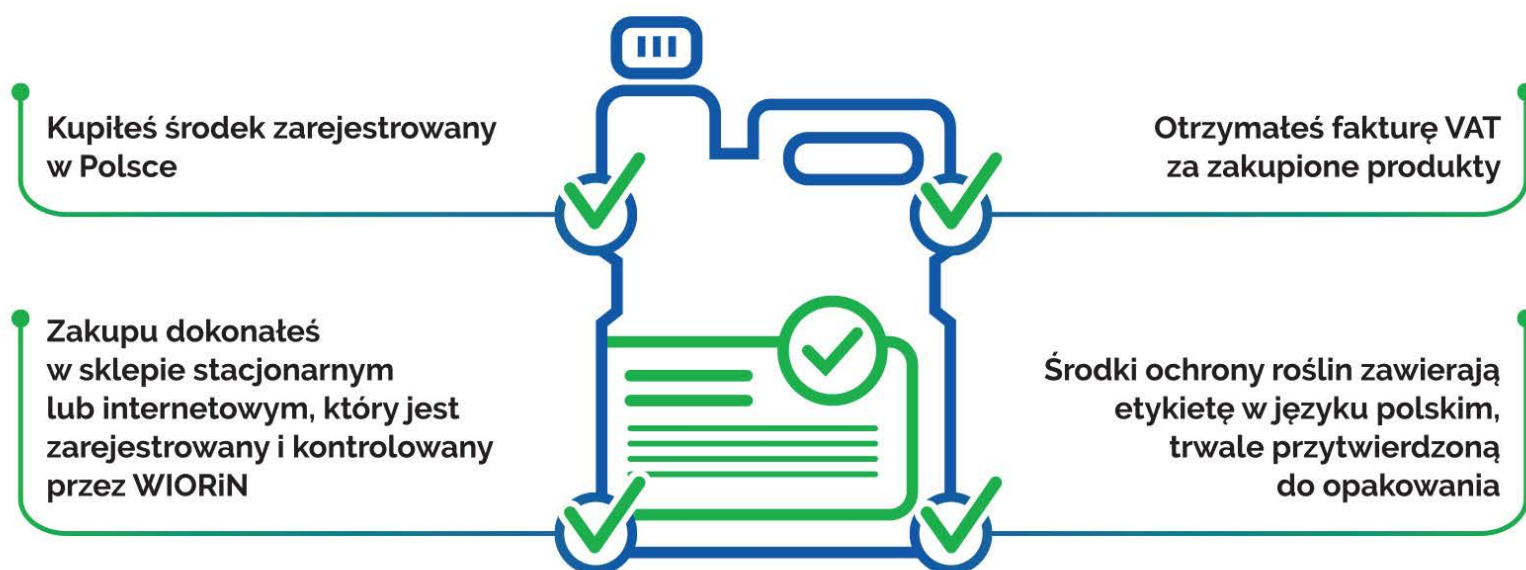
Kupiłeś środek zarejestrowany w Polsce

Otrzymałeś fakturę VAT za zakupione produkty

Zakupu dokonałeś w sklepie stacjonarnym lub internetowym, który jest zarejestrowany i kontrolowany przez WIORiN

Środki ochrony roślin zawierają etykietę w języku polskim, trwale przytwierdzoną do opakowania